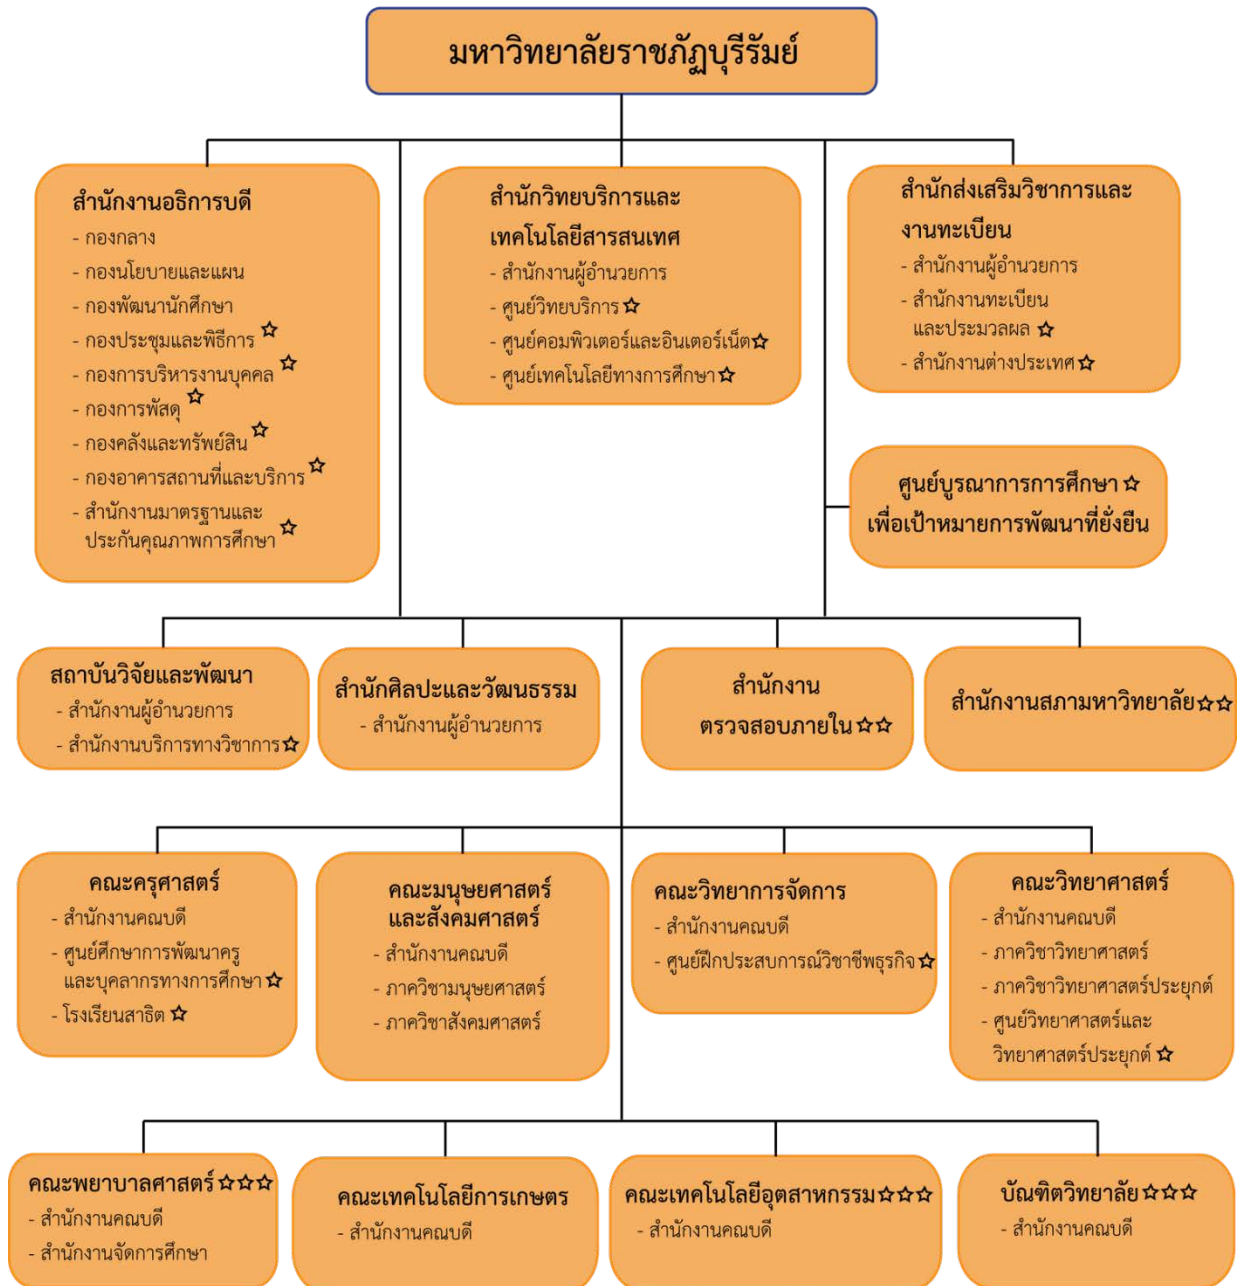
มหาวิทยาลัยราชภัฏบุรีรัมย์

สำนักงานอธิการบดี
- กองกลาง
- กองนโยบายและแผน
- กองพัฒนานักศึกษา
- กองประชุมและพิธีการ ☆
- กองการบริหารงานบุคคล ☆
- กองการพัสดุ ☆
- กองคลังและทรัพย์สิน ☆
- กองอาคารสถานที่และบริการ ☆
- สำนักงานมาตรฐานและประกันคุณภาพการศึกษา ☆

สำนักวิทยบริการและเทคโนโลยีสารสนเทศ
- สำนักงานผู้อำนวยการ
- ศูนย์วิทยบริการ ☆
- ศูนย์คอมพิวเตอร์และอินเตอร์เน็ต ☆
- ศูนย์เทคโนโลยีทางการศึกษา ☆

สำนักส่งเสริมวิชาการและงานทะเบียน
- สำนักงานผู้อำนวยการ
- สำนักงานทะเบียนและประมวลผล ☆
- สำนักงานต่างประเทศ ☆

ศูนย์บูรณาการการศึกษา ☆ เพื่อเป้าหมายการพัฒนาที่ยั่งยืน

สถาบันวิจัยและพัฒนา
- สำนักงานผู้อำนวยการ
- สำนักงานบริการทางวิชาการ ☆

สำนักศิลปะและวัฒนธรรม
- สำนักงานผู้อำนวยการ

สำนักงานตรวจสอบภายใน ☆☆

สำนักงานสภามหาวิทยาลัย ☆☆

คณะครุศาสตร์
- สำนักงานคณบดี
- ศูนย์ศึกษาการพัฒนาครูและบุคลากรทางการศึกษา ☆
- โรงเรียนสาธิต ☆

คณะมนุษยศาสตร์และสังคมศาสตร์
- สำนักงานคณบดี
- ภาควิชามนุษยศาสตร์
- ภาควิชาสังคมศาสตร์

คณะวิทยาการจัดการ
- สำนักงานคณบดี
- ศูนย์ฝึกประสบการณ์วิชาชีพธุรกิจ ☆

คณะวิทยาศาสตร์
- สำนักงานคณบดี
- ภาควิชาวิทยาศาสตร์
- ภาควิชาวิทยาศาสตร์ประยุกต์
- ศูนย์วิทยาศาสตร์และวิทยาศาสตร์ประยุกต์ ☆

คณะพยาบาลศาสตร์ ☆☆☆
- สำนักงานคณบดี
- สำนักงานจัดการศึกษา

คณะเทคโนโลยีการเกษตร
- สำนักงานคณบดี

คณะเทคโนโลยีอุตสาหกรรม ☆☆☆
- สำนักงานคณบดี

บัณฑิตวิทยาลัย ☆☆☆
- สำนักงานคณบดี